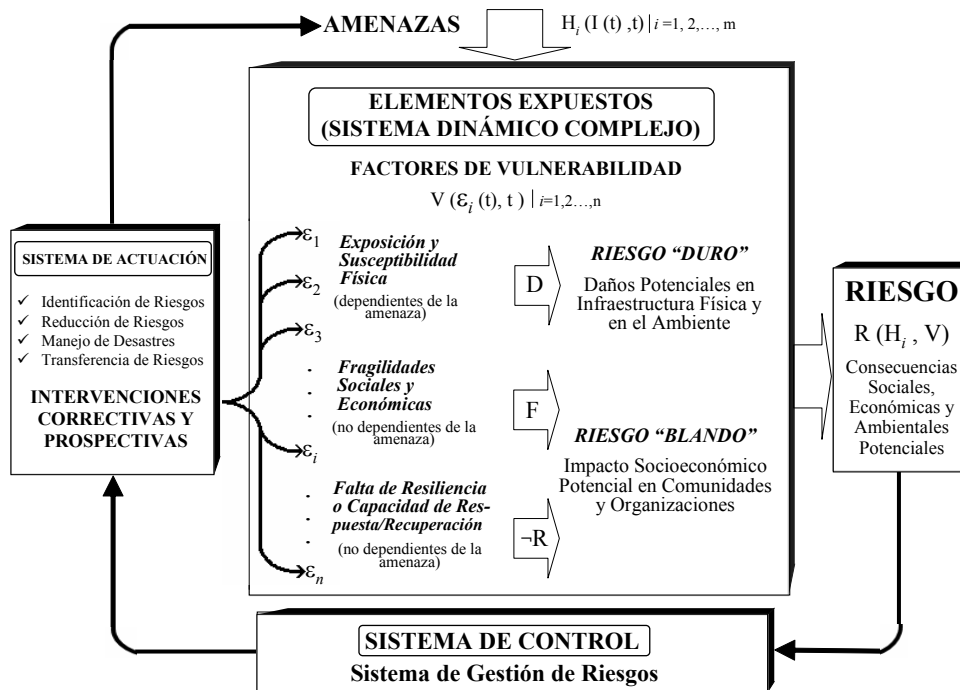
AMENAZAS

$H_i(I(t),t) \mid i=1, 2, \ldots, m$

ELEMENTOS EXPUESTOS (SISTEMA DINÁMICO COMPLEJO)

FACTORES DE VULNERABILIDAD

$V(\varepsilon_i(t), t) \mid i=1,2\ldots,n$

SISTEMA DE ACTUACIÓN

✓ Identificación de Riesgos
✓ Reducción de Riesgos
✓ Manejo de Desastres
✓ Transferencia de Riesgos

INTERVENCIONES CORRECTIVAS Y PROSPECTIVAS

$\varepsilon_1$
$\varepsilon_2$
$\varepsilon_3$
.
.
.
$\varepsilon_i$
.
.
.
$\varepsilon_n$

Exposición y Susceptibilidad Física
(dependientes de la amenaza)

D

RIESGO "DURO"
Daños Potenciales en Infraestructura Física y en el Ambiente

Fragilidades Sociales y Económicas
(no dependientes de la amenaza)

F

RIESGO "BLANDO"
Impacto Socioeconómico Potencial en Comunidades y Organizaciones

Falta de Resiliencia o Capacidad de Respuesta/Recuperación
(no dependientes de la amenaza)

$\neg R$

RIESGO

$R(H_i, V)$

Consecuencias Sociales, Económicas y Ambientales Potenciales

SISTEMA DE CONTROL

Sistema de Gestión de Riesgos